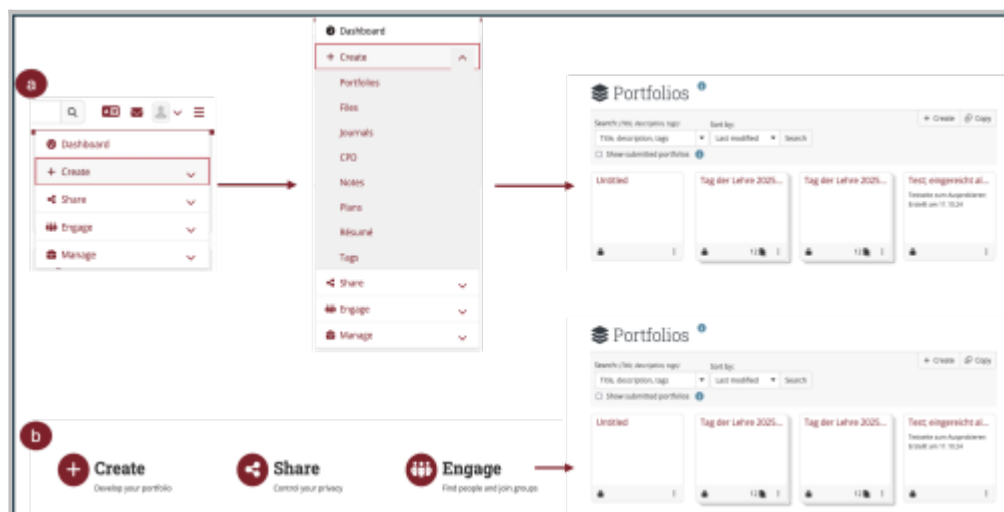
a

Dashboard
+ Create
Share
Engage
Manage

Dashboard
+ Create
Portfolios
Files
Journals
CPD
Notes
Plans
Résumé
Tags
Share
Engage
Manage

Portfolios
Search: (Title, description, tags)
Title, description, tags
Sort by:
Last modified
Search
Show submitted portfolios
+ Create
Copy
Untitled
Tag der Lehre 2025...
Tag der Lehre 2025...
Test, eingereicht al...
Testseite zum Ausprobieren
Erstellt am 11.10.24
12
12

Portfolios
Search: (Title, description, tags)
Title, description, tags
Sort by:
Last modified
Search
Show submitted portfolios
+ Create
Copy
Untitled
Tag der Lehre 2025...
Tag der Lehre 2025...
Test, eingereicht al...
Testseite zum Ausprobieren
Erstellt am 11.10.24
12
12

b

Create
Develop your portfolio

Share
Control your privacy

Engage
Find people and join groups